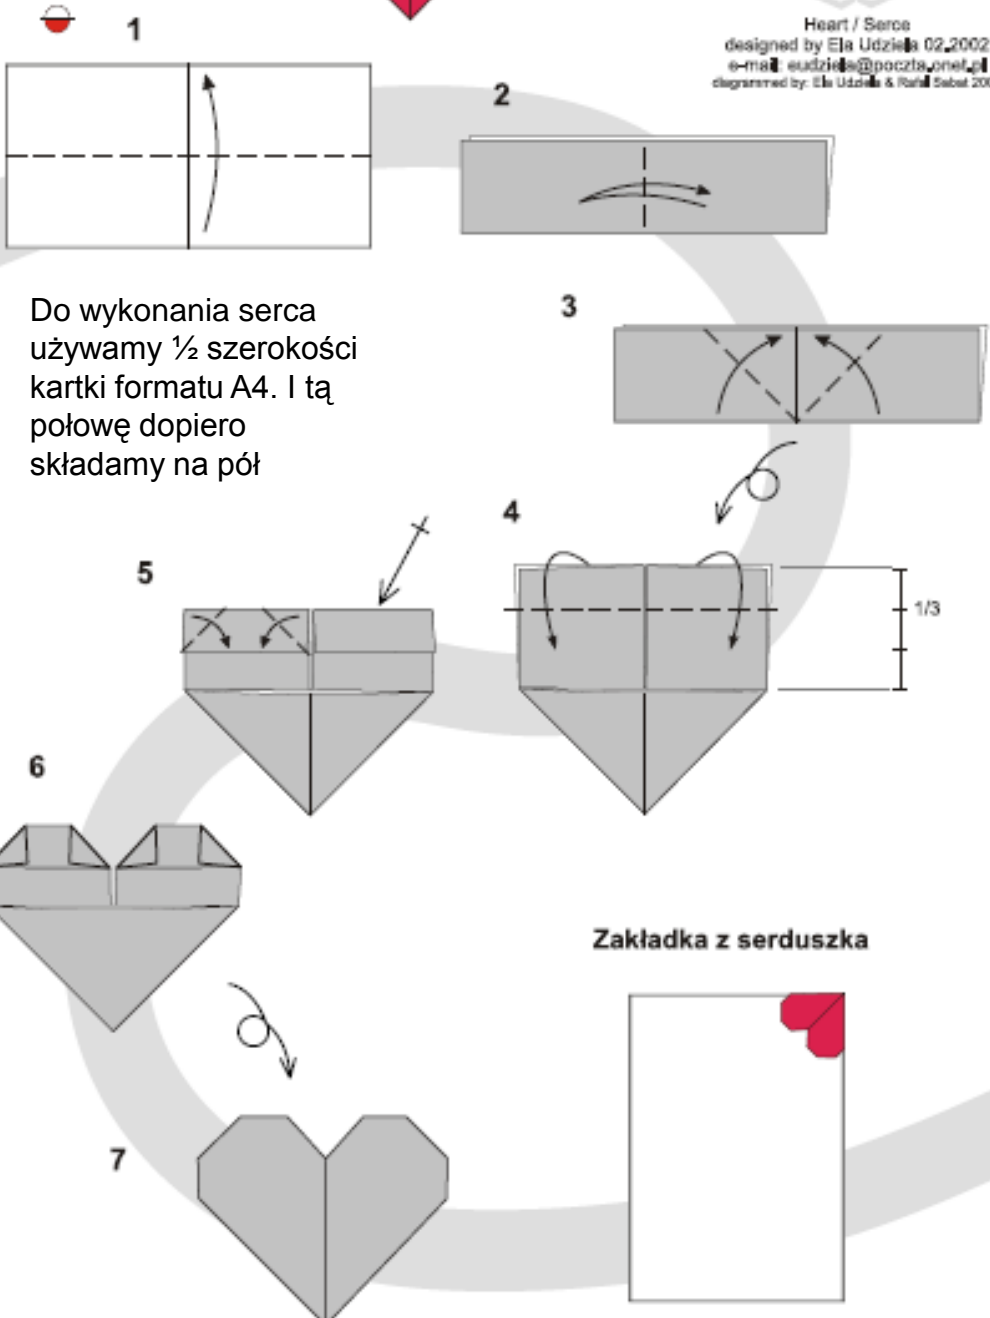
Heart / Serce
designed by Ela Udziela 02.2002
e-mail: eudziela@poczta.onet.pl
diagrammed by: Ela Udziela & Rafał Sabat 200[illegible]

1

2

Do wykonania serca używamy ½ szerokości kartki formatu A4. I tą połowę dopiero składamy na pół

3

4

5

1/3

6

Zakładka z serduszka

7